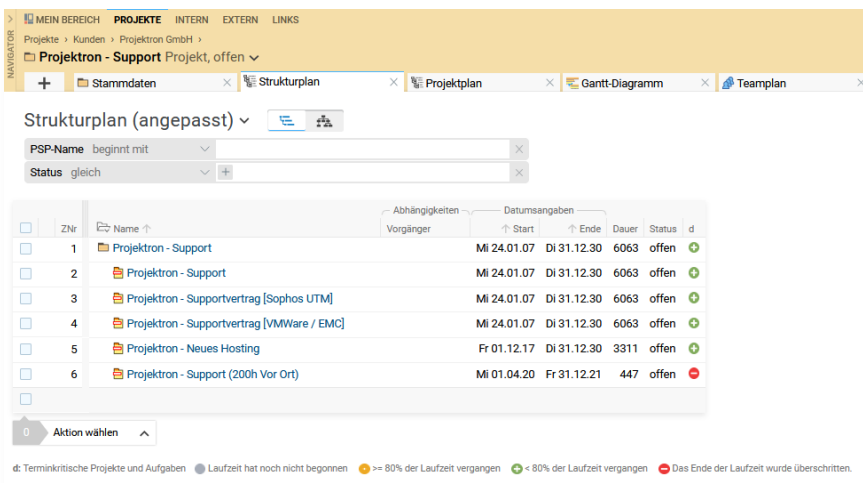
NAVIGATOR

MEIN BEREICH PROJEKTE INTERN EXTERN LINKS

Projekte › Kunden › Projektron GmbH ›

Projektron - Support Projekt, offen

+ Stammdaten × Strukturplan × Projektplan × Gantt-Diagramm × Teamplan

Strukturplan (angepasst)

PSP-Name beginnt mit ×

Status gleich + ×

| | ZNr | Name ↑ | Abhängigkeiten Vorgänger | Datumsangaben ↑ Start | ↑ Ende | Dauer | Status | d |
|---|---|---|---|---|---|---|---|---|
| | 1 | Projektron - Support | | Mi 24.01.07 | Di 31.12.30 | 6063 | offen | |
| | 2 | Projektron - Support | | Mi 24.01.07 | Di 31.12.30 | 6063 | offen | |
| | 3 | Projektron - Supportvertrag [Sophos UTM] | | Mi 24.01.07 | Di 31.12.30 | 6063 | offen | |
| | 4 | Projektron - Supportvertrag [VMWare / EMC] | | Mi 24.01.07 | Di 31.12.30 | 6063 | offen | |
| | 5 | Projektron - Neues Hosting | | Fr 01.12.17 | Di 31.12.30 | 3311 | offen | |
| | 6 | Projektron - Support (200h Vor Ort) | | Mi 01.04.20 | Fr 31.12.21 | 447 | offen | |

0 Aktion wählen

d: Terminkritische Projekte und Aufgaben Laufzeit hat noch nicht begonnen >= 80% der Laufzeit vergangen < 80% der Laufzeit vergangen Das Ende der Laufzeit wurde überschritten.